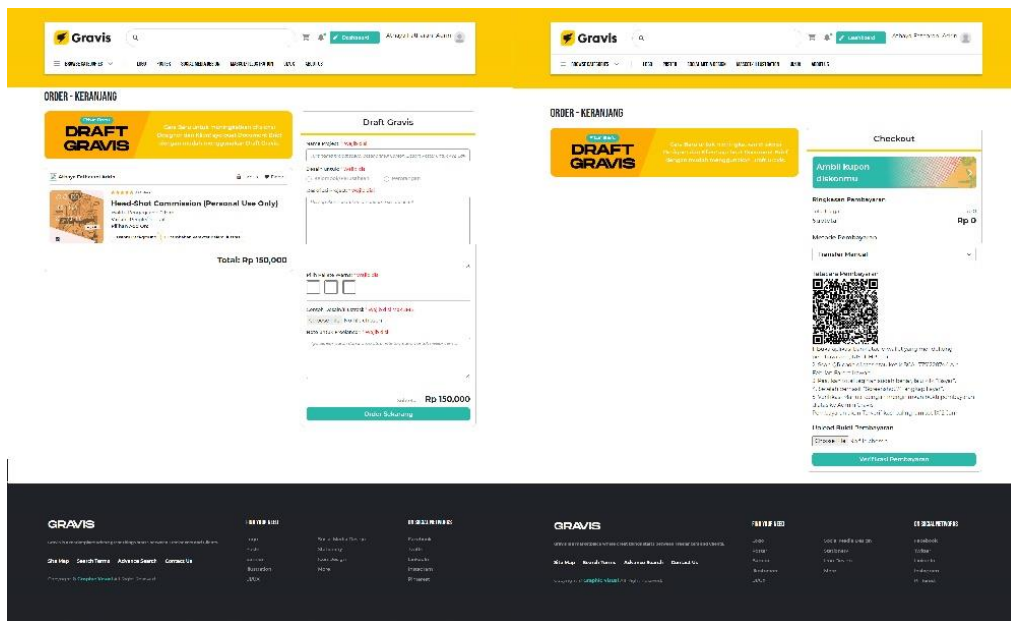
Gravis

Dashboard

ORDER - KERANJANG

DRAFT GRAVIS

Draft Gravis

Head-Shot Commission (Personal Use Only)

Total: Rp 150,000

Rp 150.000

Order Sekarang

GRAVIS

Site Map Search Terms Advance Search Contact Us

Gravis

ORDER - KERANJANG

DRAFT GRAVIS

Checkout

Ambil kupon diskonmu

Ringkasan Pembayaran

Rp 0

Metode Pembayaran

Transfer Manual

Upload Bukti Pembayaran

Verifikasi Pembayaran

GRAVIS

Site Map Search Terms Advance Search Contact Us